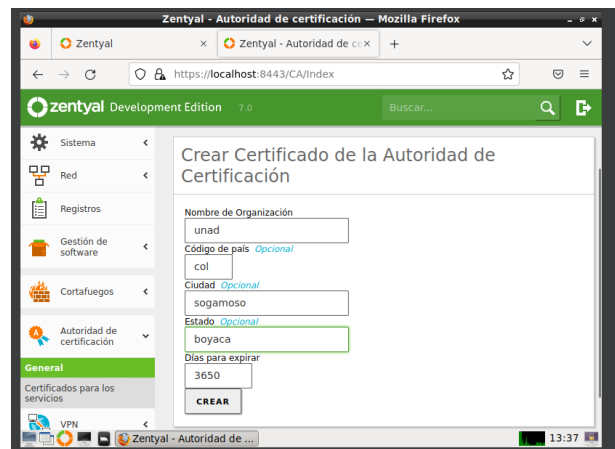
Zentyal - Autoridad de certificación — Mozilla Firefox

Zentyal ×
Zentyal - Autoridad de ce ×
+

https://localhost:8443/CA/Index

zentyal Development Edition 7.0

Buscar...

Sistema
Red
Registros
Gestión de software
Cortafuegos
Autoridad de certificación
General
Certificados para los servicios
VPN

Crear Certificado de la Autoridad de Certificación

Nombre de Organización
unad
Código de país Opcional
col
Ciudad Opcional
sogamoso
Estado Opcional
boyaca
Días para expirar
3650
CREAR

Zentyal - Autoridad de ...
13:37